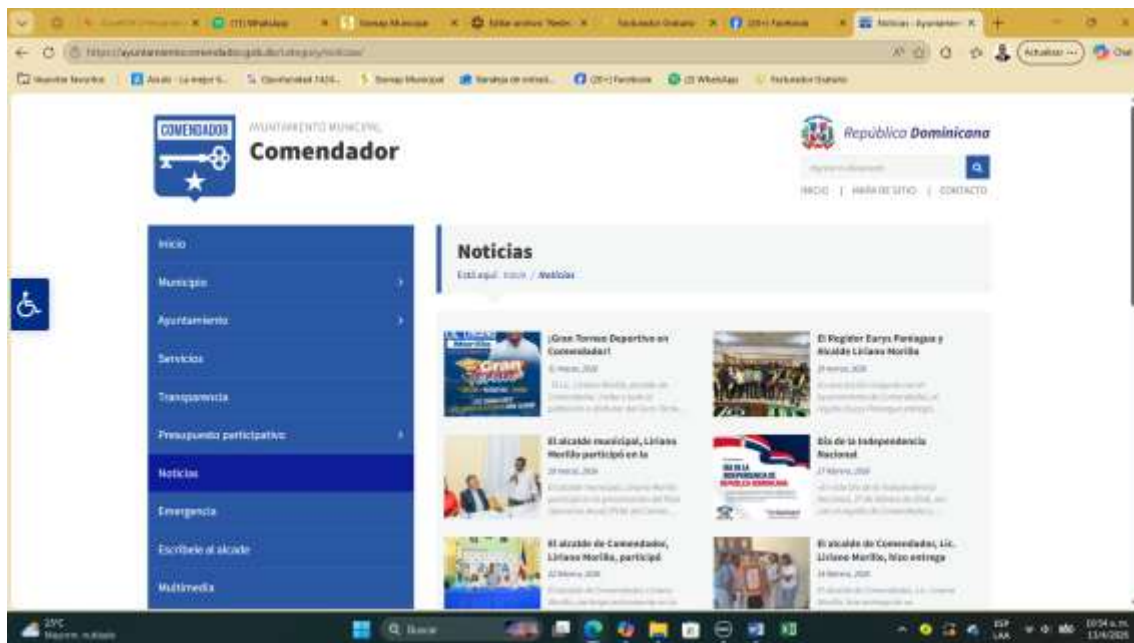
(11) WhatsApp
Noticias - Ayuntamien
Actualizar
(20+) Facebook
(2) WhatsApp

COMENDADOR

AYUNTAMIENTO MUNICIPAL
Comendador

República Dominicana

INICIO | MAPA DE SITIO | CONTACTO

Inicio
Municipio
Ayuntamiento
Servicios
Transparencia
Presupuesto participativo
Noticias
Emergencia
Escríbele al alcalde
Multimedia

Noticias
Está aquí: Inicio / Noticias

¡Gran Torneo Deportivo en Comendador!

El Regidor Eurys Paniagua y Alcalde Liriano Morillo

El alcalde municipal, Liriano Morillo participó en la

Día de la Independencia Nacional

El alcalde de Comendador, Lic. Liriano Morillo, participó

El alcalde de Comendador, Lic. Liriano Morillo, hizo entrega

Q Buscar